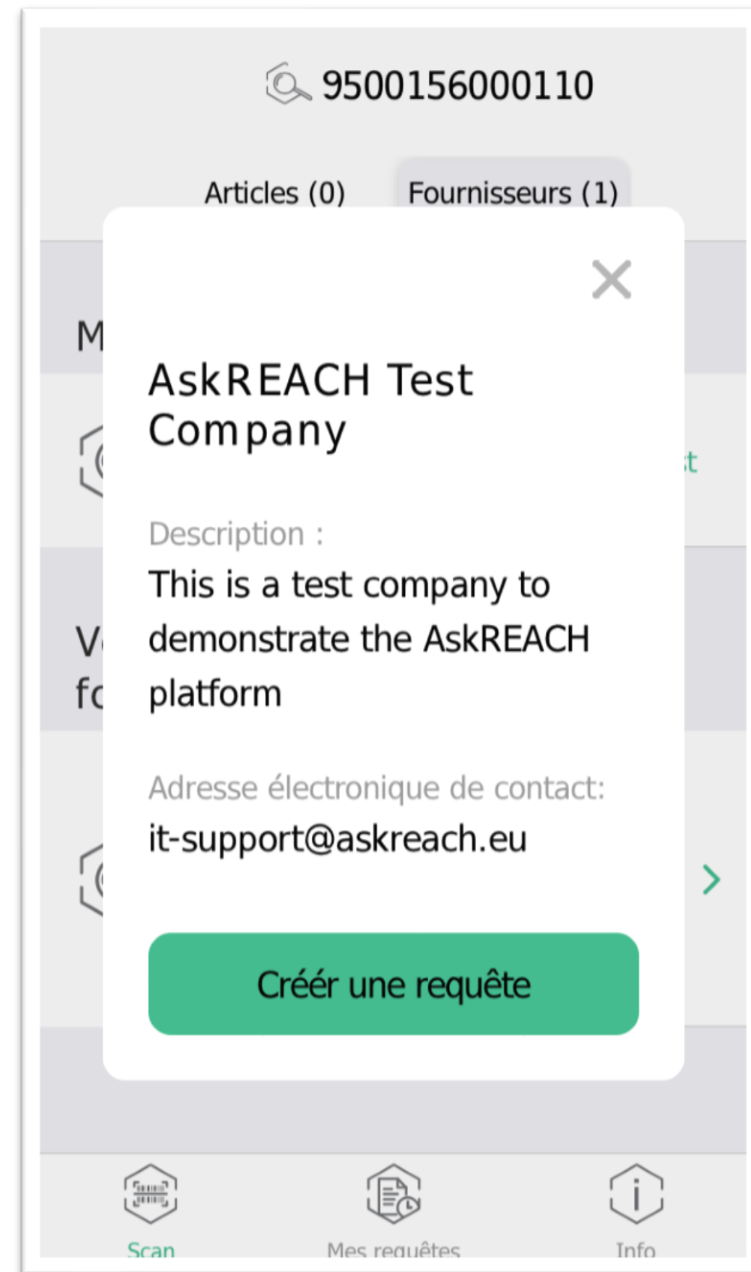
9500156000110

Articles (0)

Fournisseurs (1)

M

V
fo

AskREACH Test Company

Description :
This is a test company to demonstrate the AskREACH platform

Adresse électronique de contact:
it-support@askreach.eu

Créér une requête

Scan

Mes requêtes

Info